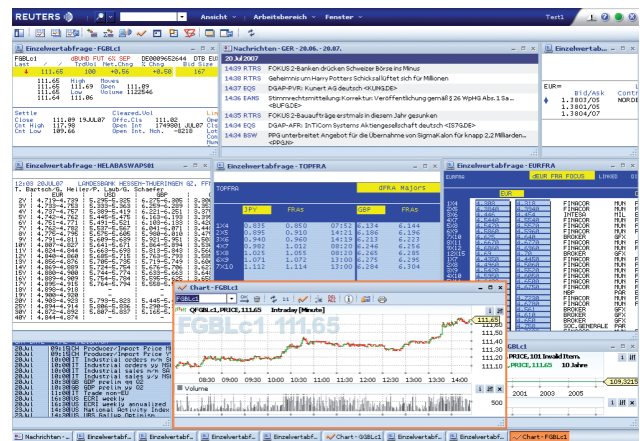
REUTERS | Ansicht | Arbeitsbereich | Fenster | Test1

Einzelwertabfrage - FGBLc1

FGBLc1 | dBUND FUT 6% SEP | DE0009652644 | DTB EUX
111.65 | 108 | 111.65 | 99.8 | 167
111.65 High | Moves
111.66 | 111.69 Open 111.89
111.65 Low | Volume 1122546
Settle | Cleared.Vol
Close 111.89 19JUL07
Cnt High 117.98
Cnt Low 109.66 | Open Int 1479881 JUL07
Open Int. Nch. -8218

Nachrichten - GER - 20.06. - 20.07.

20 Jul 2007
14:39 RTRS FOKUS 2-Banken drücken Schweizer Börse ins Minus
14:39 RTRS Geheimnis um Harry Potters Schicksal lüftet sich für Millionen
14:37 EQS DGAP-PVR: Kunert AG deutsch <KUNG.DE>
14:36 EANS Stimmrechtsmitteilung: Korrektur: Veröffentlichung gemäß § 26 WpHG Abs. 1 Sa...
14:35 RTRS FOKUS 2-Bauaufträge erstmals in diesem Jahr gesunken
14:34 EQS DGAP-AFR: InTiCom Systems Aktiengesellschaft deutsch <ISTG.DE>
14:34 BSW PPG unterbreitet Angebot für die Übernahme von SigmaKalon für knapp 2,2 Milliarden...

Einzelwertabfrage
EUR=
Bid/Ask
1.3803/05
1.3801/05
1.3804/07

Einzelwertabfrage - HELABASWAPS01
LANDESBANK HESSEN-THUERINGEN GZ

Einzelwertabfrage - TOPFRA
TOPFRA | DFRA Majors
JPY | FRAs | GBP | FRAs

Einzelwertabfrage - EURFRA
EURFRA | EUR FRA FOCUS | LINKS
EUR

Chart - FGBLc1
FGBLc1
QFGBLc1, PRICE, 111.65 Intraday [Minute]
FGBLc1 111.65
08:30 09:00 09:30 10:00 10:30 11:00 11:30 12:00 12:30 13:00 13:30 14:00
Volume

FGBLc1
PRICE, 101 Invalid Item.
PRICE, 111.65 10 Jahre
2001 2003 2005

Nachrichten - | Einzelwertabf... | Einzelwertabf... | Einzelwertabf... | Einzelwertabf... | Chart - FGBLc1 | Einzelwertabf... | Einzelwertabf... | Chart - FGBLc1